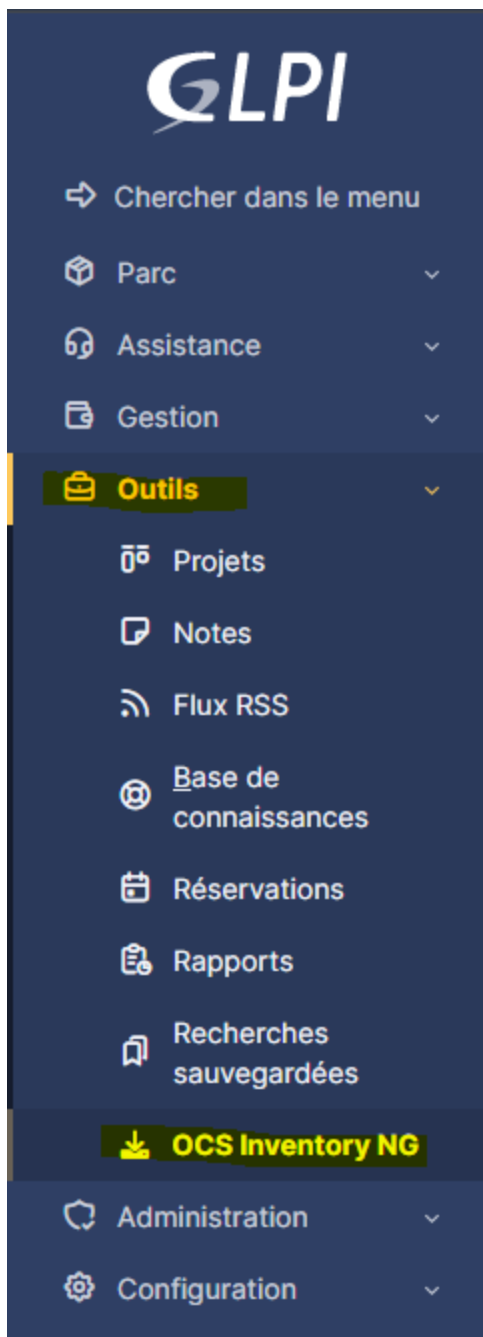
GLPI

Chercher dans le menu

Parc

Assistance

Gestion

Outils

Projets

Notes

Flux RSS

Base de connaissances

Réservations

Rapports

Recherches sauvegardées

OCS Inventory NG

Administration

Configuration